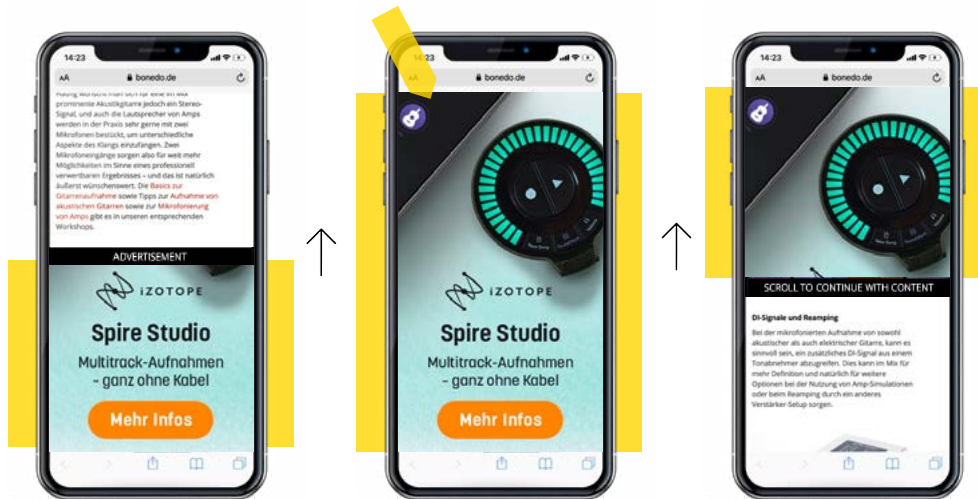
14:23
AA bonedo.de
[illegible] prominente Akustikgitarre jedoch ein Stereo-Signal, und auch die Lautsprecher von Amps werden in der Praxis sehr gerne mit zwei Mikrofonen bestückt, um unterschiedliche Aspekte des Klangs einzufangen. Zwei Mikrofonsignale sorgen also für weit mehr Möglichkeiten im Sinne eines professionell verwertbaren Ergebnisses – und das ist natürlich äußerst wünschenswert. Die Basics zur Gitarrenaufnahme sowie Tipps zur Aufnahme von akustischen Gitarren sowie zur Mikrofonierung von Amps gibt es in unseren entsprechenden Workshops.
ADVERTISEMENT
iZOTOPE
Spire Studio
Multitrack-Aufnahmen - ganz ohne Kabel
Mehr Infos

14:23
AA bonedo.de
iZOTOPE
Spire Studio
Multitrack-Aufnahmen - ganz ohne Kabel
Mehr Infos

14:23
AA bonedo.de
SCROLL TO CONTINUE WITH CONTENT
DI-Signale und Reamping
Bei der mikrofonierten Aufnahme von sowohl akustischer als auch elektrischer Gitarre, kann es sinnvoll sein, ein zusätzliches DI-Signal aus einem Tonabnehmer abzugreifen. Dies kann im Mix für mehr Definition und natürlich für weitere Optionen bei der Nutzung von Amp-Simulationen oder beim Reamping durch ein anderes Verstärker-Setup sorgen.